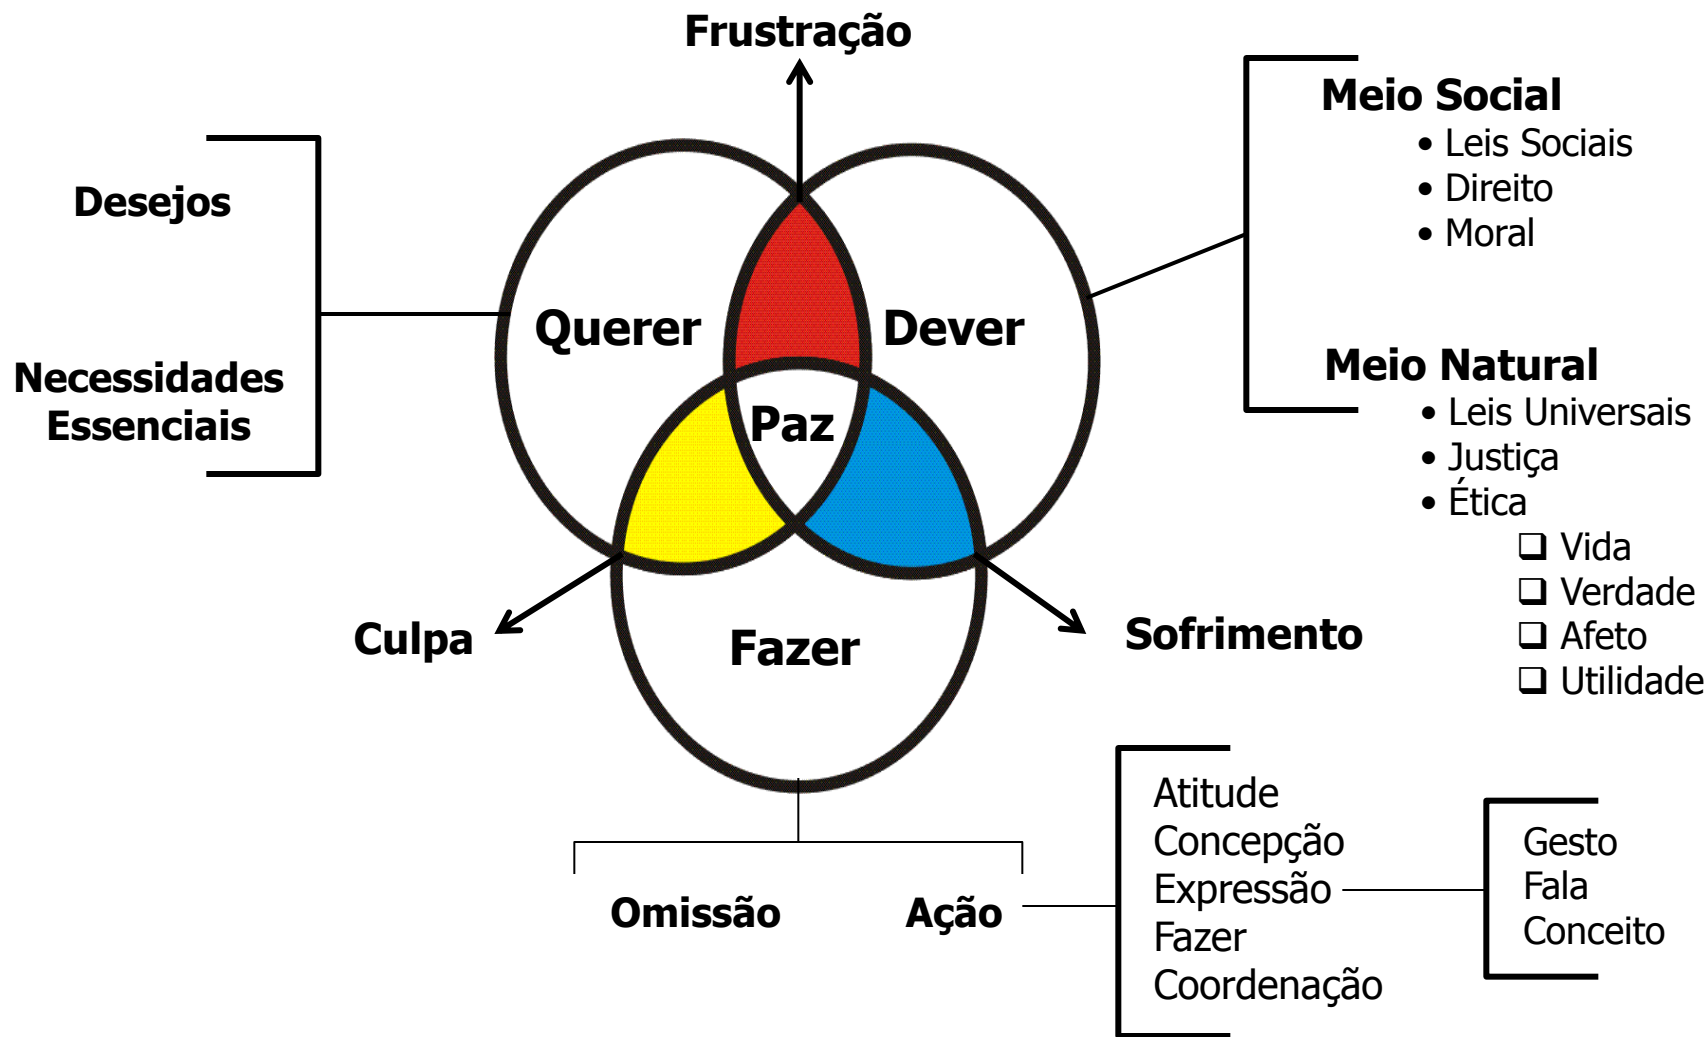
Frustração

Desejos

Necessidades Essenciais

Querer

Dever

Paz

Meio Social
• Leis Sociais
• Direito
• Moral

Meio Natural
• Leis Universais
• Justiça
• Ética
❑ Vida
❑ Verdade
❑ Afeto
❑ Utilidade

Culpa

Fazer

Sofrimento

Omissão

Ação

Atitude
Concepção
Expressão
Fazer
Coordenação

Gesto
Fala
Conceito